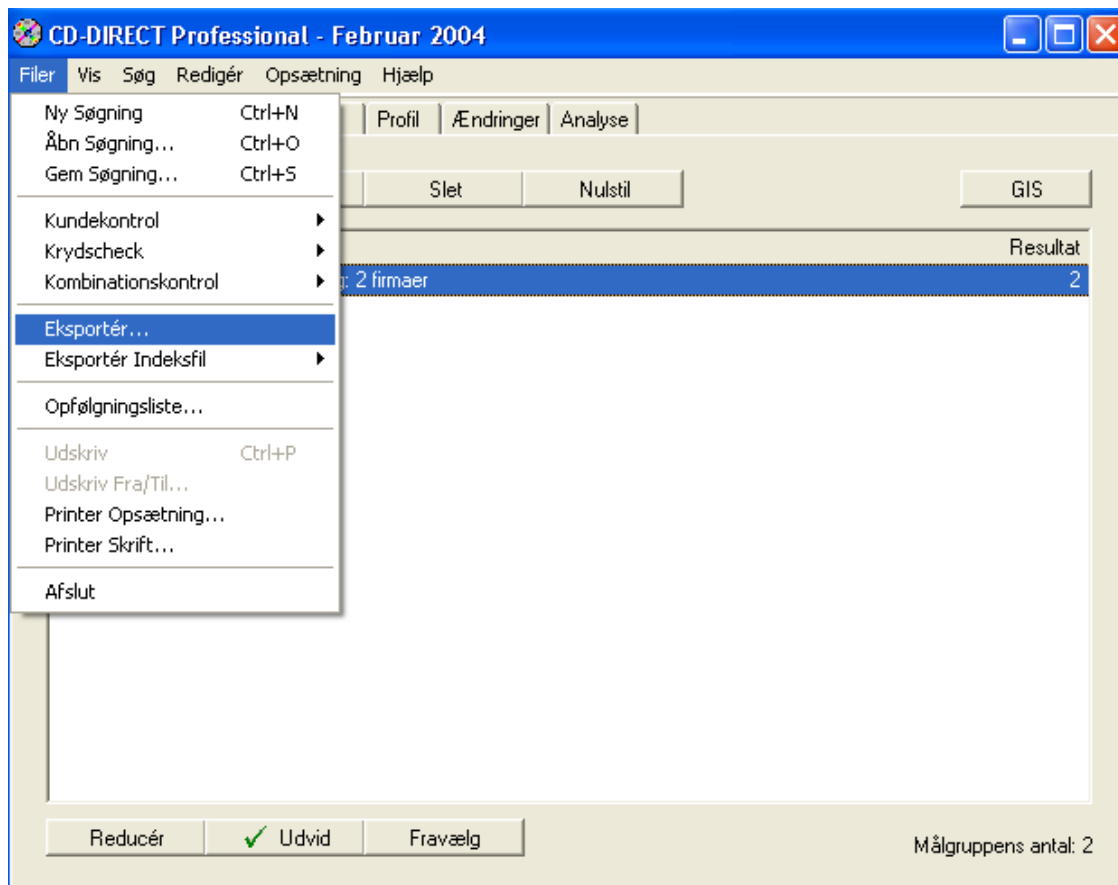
CD-DIRECT Professional - Februar 2004

Filer Vis Søg Redigér Opsætning Hjælp

Ny Søgning Ctrl+N
Åbn Søgning... Ctrl+O
Gem Søgning... Ctrl+S

Kundekontrol
Krydscheck
Kombinationskontrol

Eksportér...
Eksportér Indeksfil

Opfølgningsliste...

Udskriv Ctrl+P
Udskriv Fra/Til...
Printer Opsætning...
Printer Skrift...

Afslut

Profil Ændringer Analyse

Slet Nulstil GIS

Resultat

: 2 firmaer 2

Reducér ✓ Udvid Fravælg

Målgruppens antal: 2